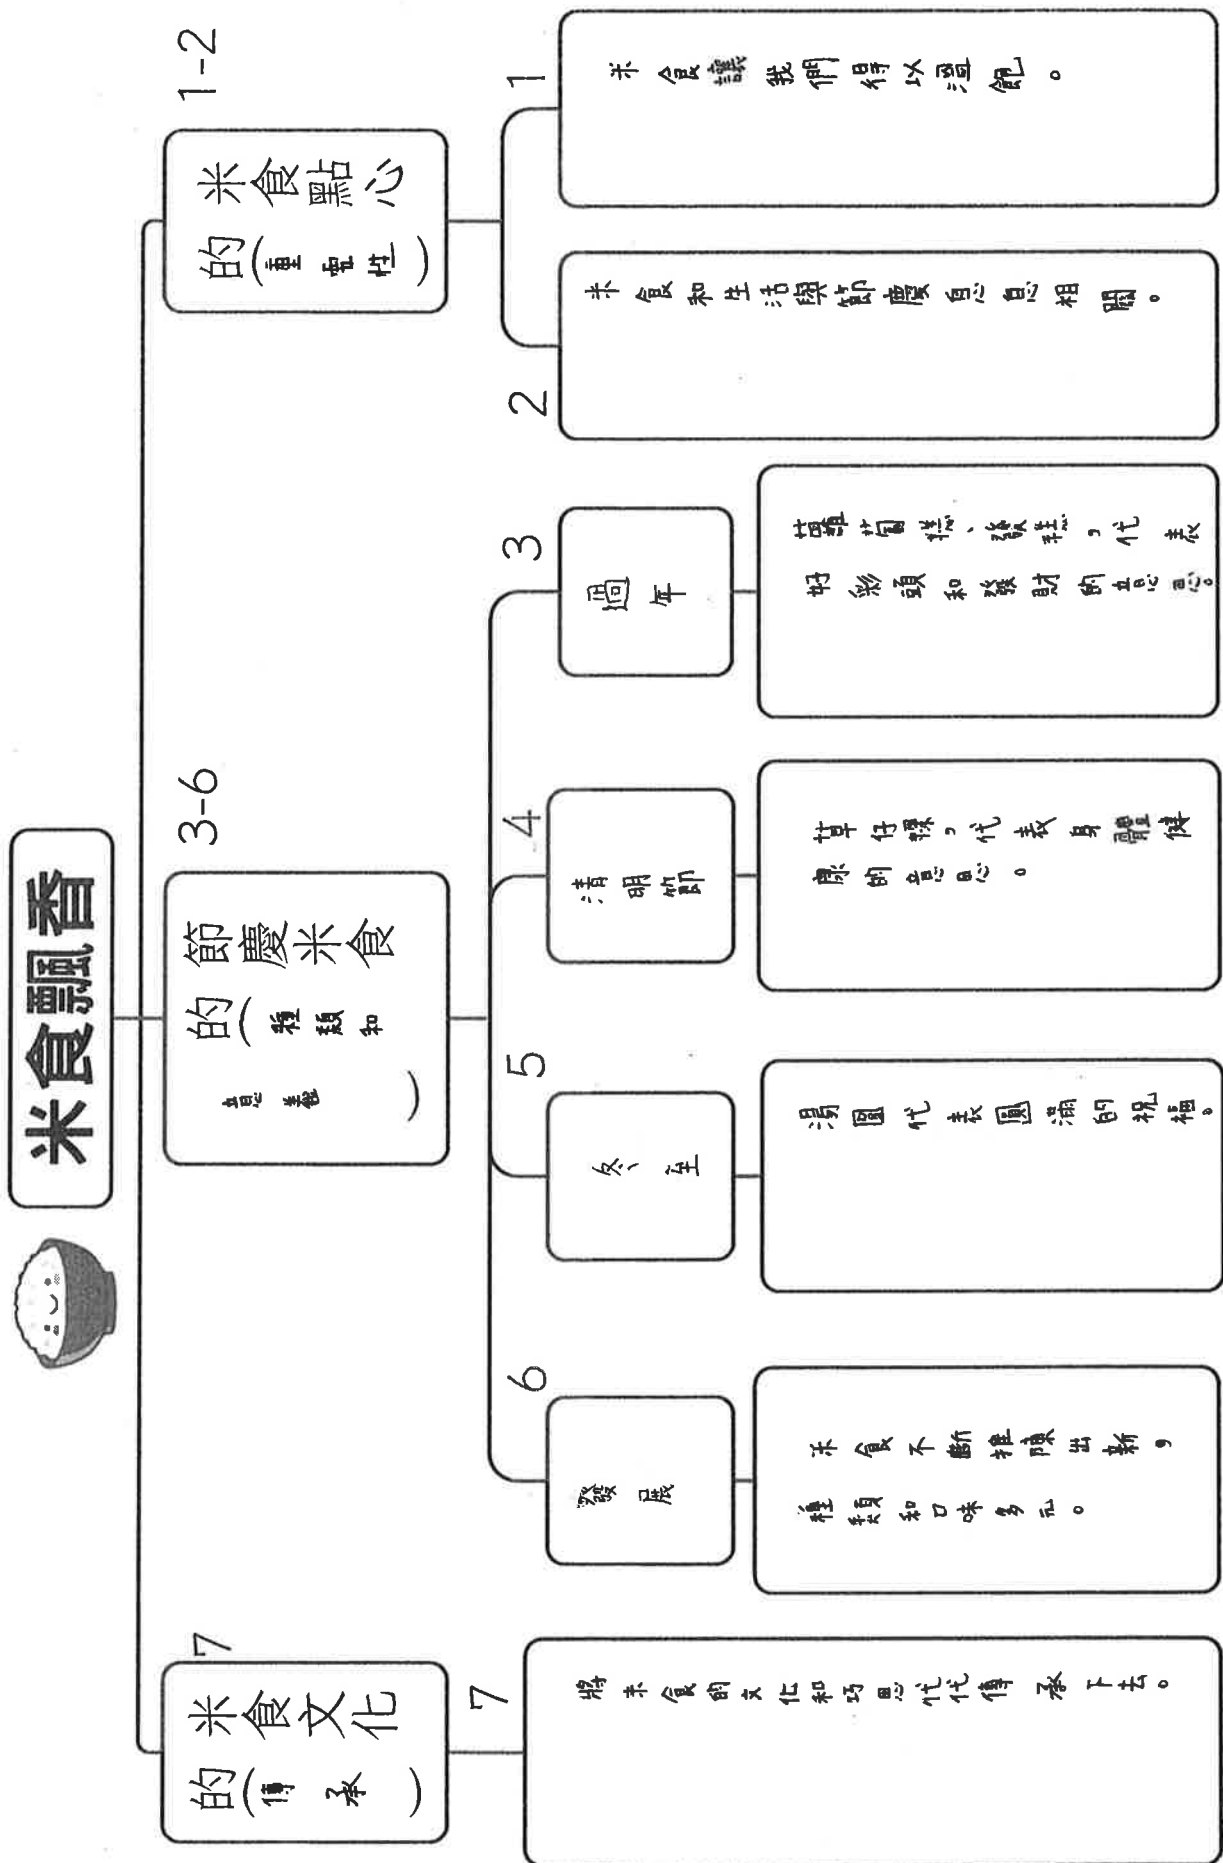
米食飄香

1-2

米食點心的(重要性)

1 米食讓我們得以溫飽。

2 米食和生活與節慶息息相關。

3-6

節慶米食的(種類和意義)

3 過年

甜粿、發粿、菜頭粿,代表好彩頭和發財的意思。

4 清明節

草仔粿,代表身體健康的意思。

5 冬至

湯圓代表圓滿的祝福。

6 發展

米食不斷推陳出新,種類和口味多元。

7

米食文化的(傳承)

7 將米食的文化和巧思代代傳承下去。